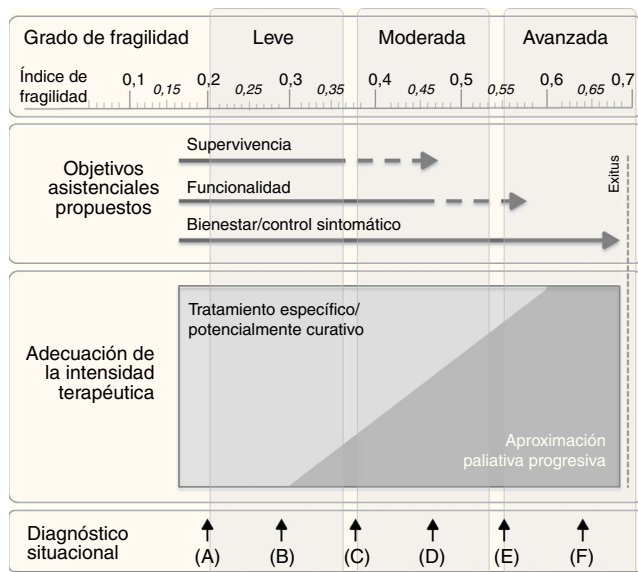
Grado de fragilidad | Leve | Moderada | Avanzada

Índice de fragilidad 0,1 0,15 0,2 0,25 0,3 0,35 0,4 0,45 0,5 0,55 0,6 0,65 0,7

Objetivos asistenciales propuestos

Supervivencia

Funcionalidad

Bienestar/control sintomático

Exitus

Adecuación de la intensidad terapéutica

Tratamiento específico/ potencialmente curativo

Aproximación paliativa progresiva

Diagnóstico situacional

(A) (B) (C) (D) (E) (F)